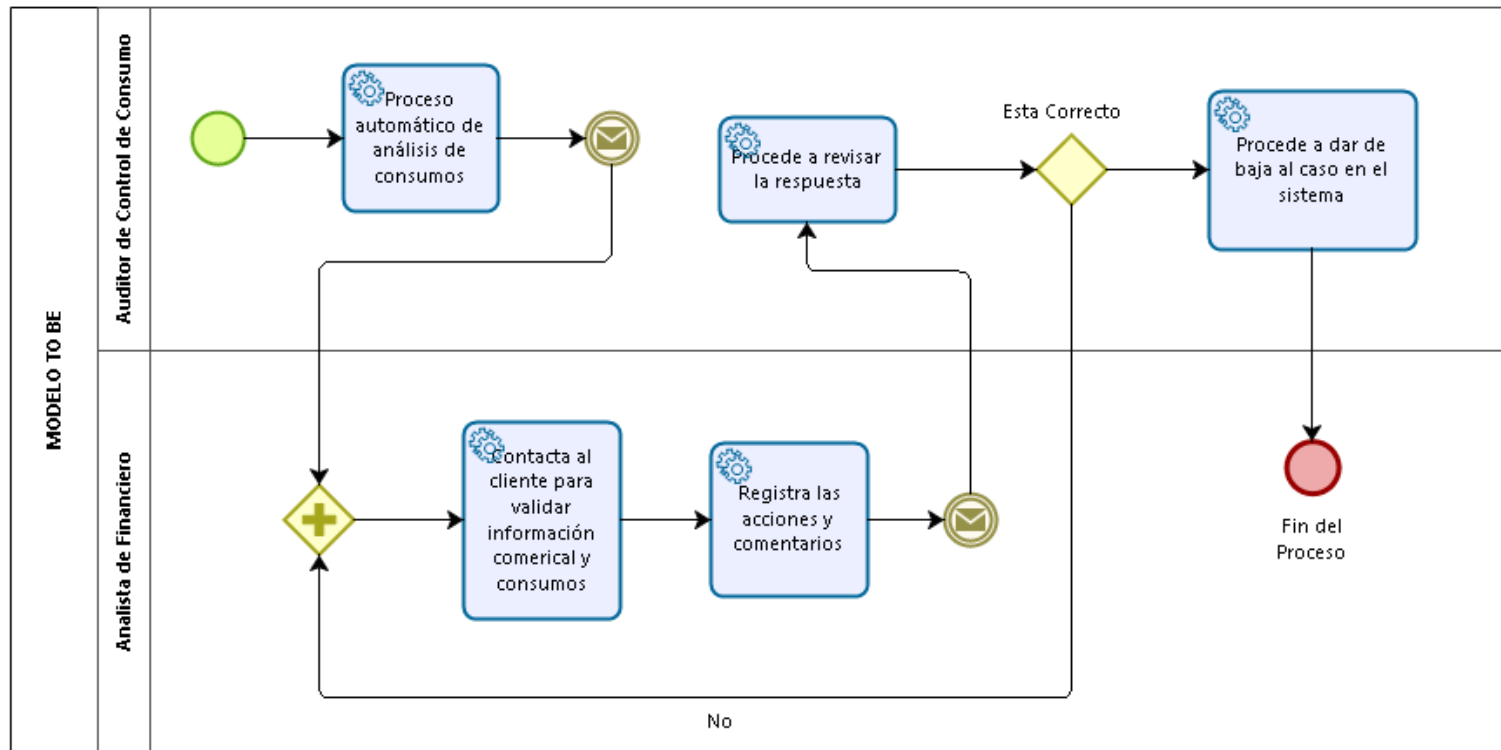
MODELO TO BE

Auditor de Control de Consumo

Proceso automático de análisis de consumos

Procede a revisar la respuesta

Esta Correcto

Procede a dar de baja al caso en el sistema

Analista de Financiero

Contacta al cliente para validar información comerical y consumos

Registra las acciones y comentarios

Fin del Proceso

No